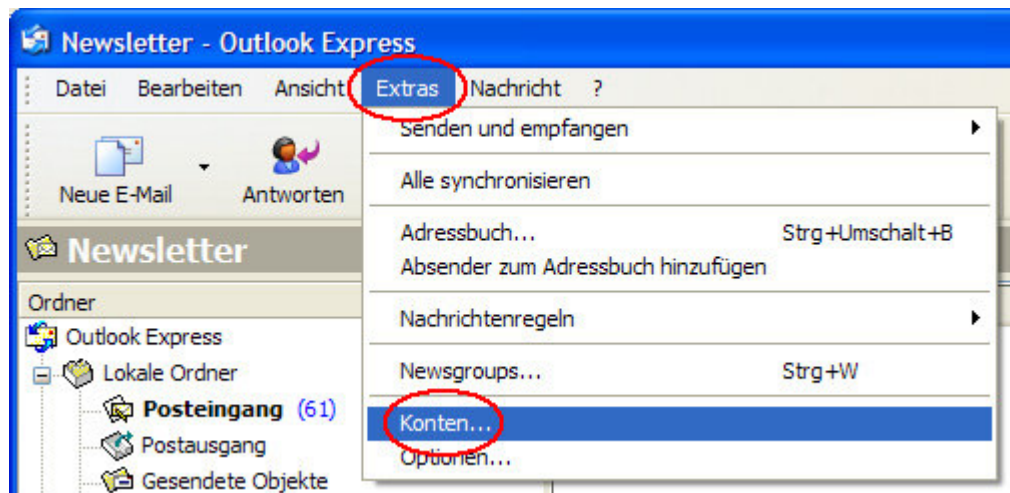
Newsletter - Outlook Express

Datei Bearbeiten Ansicht Extras Nachricht ?

Neue E-Mail Antworten

Newsletter

Ordner

Outlook Express
Lokale Ordner
Posteingang (61)
Postausgang
Gesendete Objekte

Senden und empfangen
Alle synchronisieren
Adressbuch... Strg+Umschalt+B
Absender zum Adressbuch hinzufügen
Nachrichtenregeln
Newsgroups... Strg+W
Konten...
Optionen...